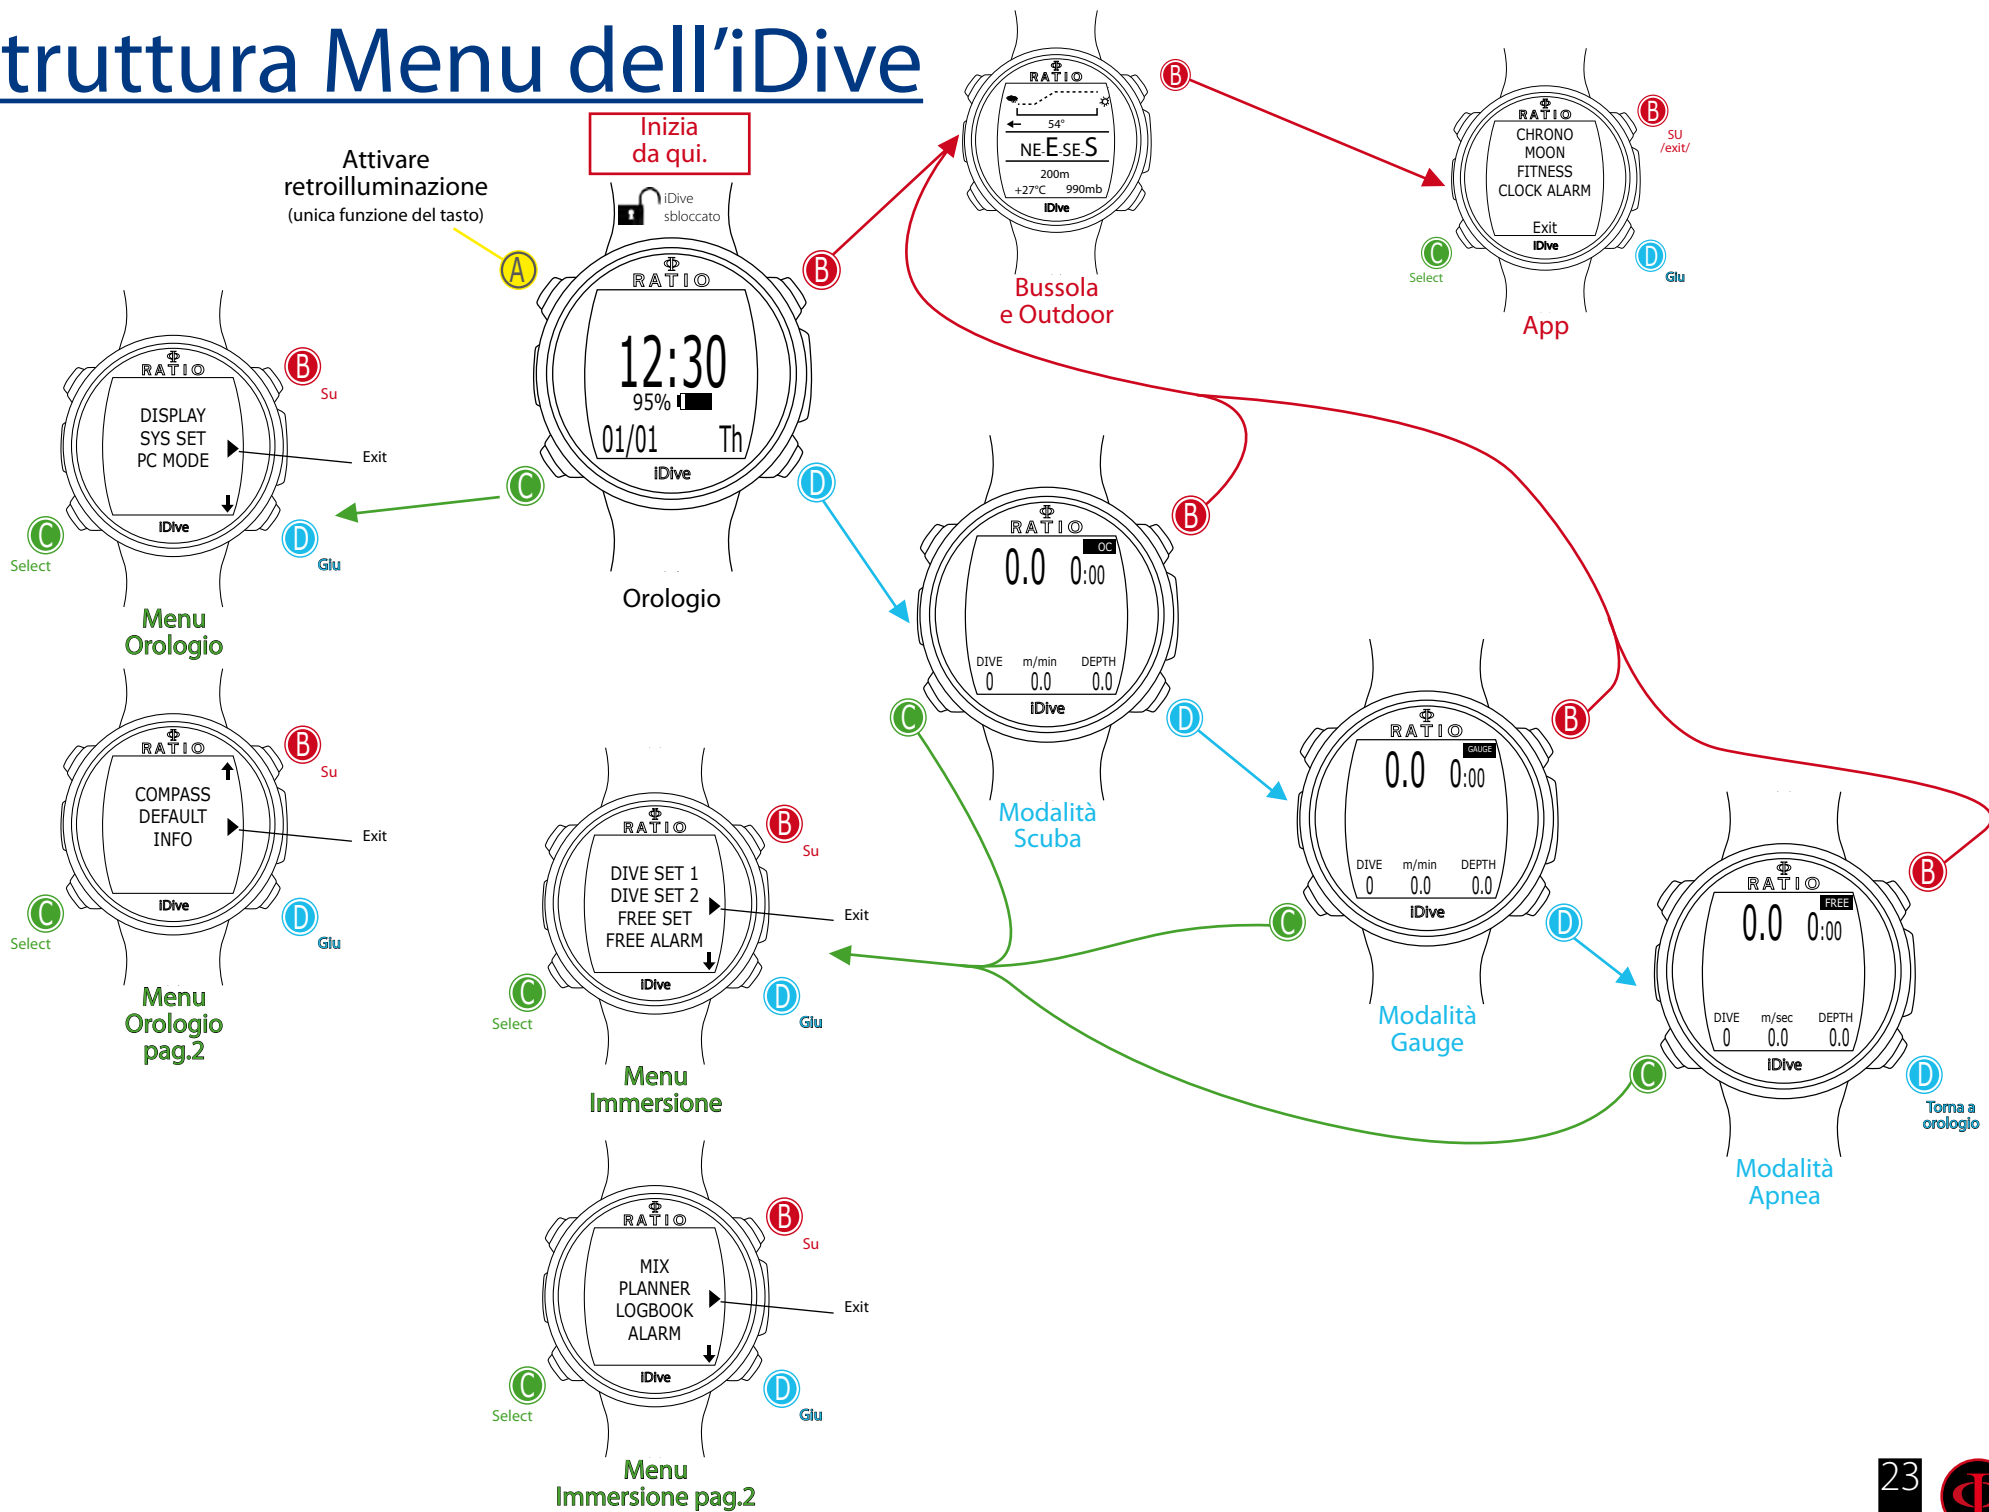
truttura Menu dell'iDive

Inizia da qui.

Attivare retroilluminazione (unica funzione del tasto)

A

iDive sbloccato

RATIO
12:30
95%
01/01 Th
iDive

B C D

Orologio

RATIO
54°
NE E SE S
200m
+27°C 990mb
iDive

B

Bussola e Outdoor

RATIO
CHRONO
MOON
FITNESS
CLOCK ALARM
Exit
iDive

B SU /exit/
C Select
D Glu

App

RATIO
DISPLAY
SYS SET
PC MODE
iDive

B Su
Exit
C Select
D Glu

Menu Orologio

RATIO
COMPASS
DEFAULT
INFO
iDive

B Su
Exit
C Select
D Glu

Menu Orologio pag.2

RATIO
OC
0.0 0:00
DIVE m/min DEPTH
0 0.0 0.0
iDive

B C D

Modalità Scuba

RATIO
GAUGE
0.0 0:00
DIVE m/min DEPTH
0 0.0 0.0
iDive

B C D

Modalità Gauge

RATIO
FREE
0.0 0:00
DIVE m/sec DEPTH
0 0.0 0.0
iDive

B C
D Torna a orologio

Modalità Apnea

RATIO
DIVE SET 1
DIVE SET 2
FREE SET
FREE ALARM
iDive

B Su
Exit
C Select
D Glu

Menu Immersione

RATIO
MIX
PLANNER
LOGBOOK
ALARM
iDive

B Su
Exit
C Select
D Glu

Menu Immersione pag.2

23